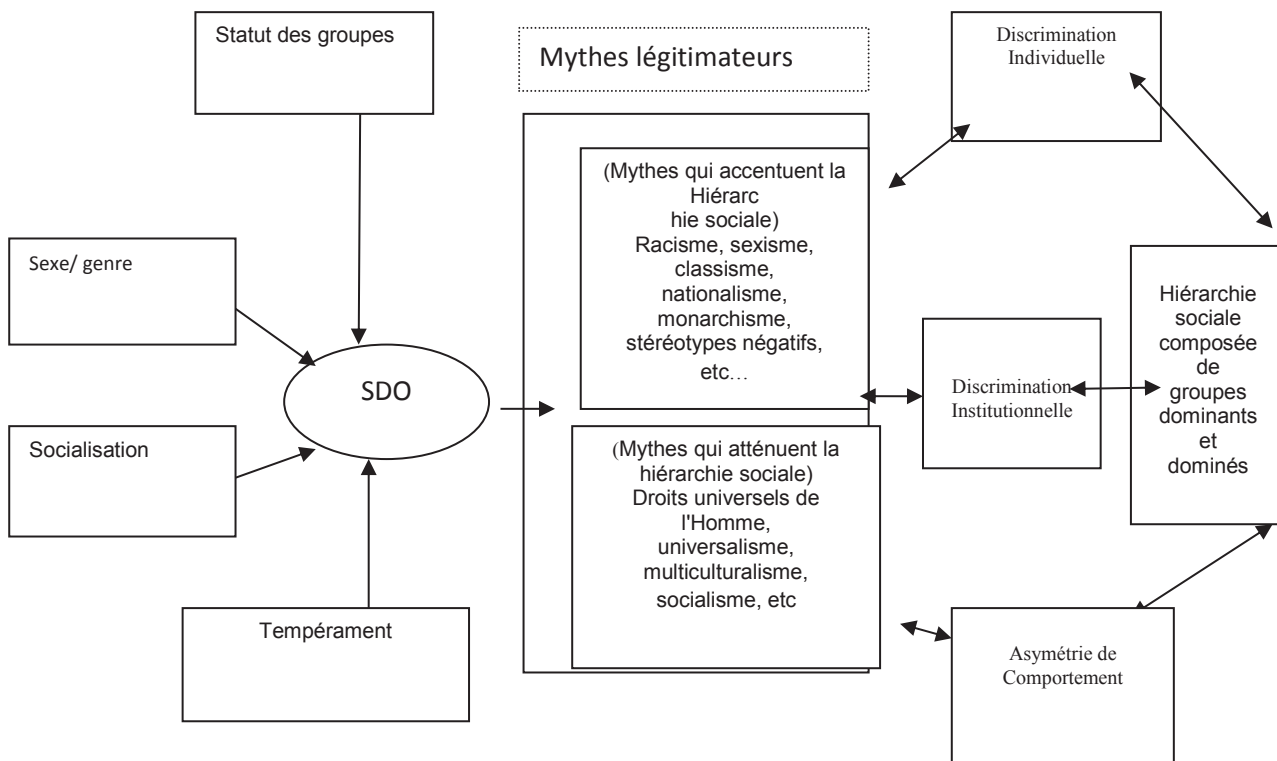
Statut des groupes

Mythes légitimateurs

Discrimination Individuelle

(Mythes qui accentuent la Hiérarc hie sociale) Racisme, sexisme, classisme, nationalisme, monarchisme, stéréotypes négatifs, etc…

Sexe/ genre

Hiérarchie sociale composée de groupes dominants et dominés

SDO

Discrimination Institutionnelle

Socialisation

(Mythes qui atténuent la hiérarchie sociale) Droits universels de l'Homme, universalisme, multiculturalisme, socialisme, etc

Tempérament

Asymétrie de Comportement